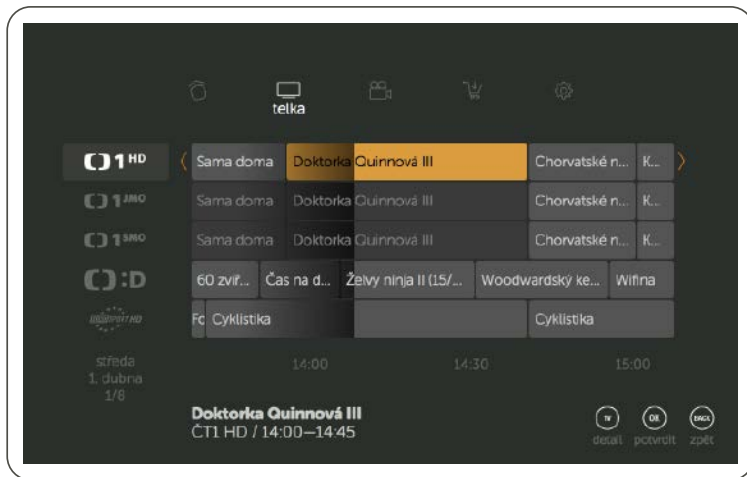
telka

1 HD
1 JMO
1 SMO
:D
sport HD

Sama doma | Doktorka Quinnová III | Chorvatské n... | K...
Sama doma | Doktorka Quinnová III | Chorvatské n... | K...
Sama doma | Doktorka Quinnová III | Chorvatské n... | K...
60 zvíř... | Čas na d... | Želvy ninja II (15/... | Woodwardský ke... | Wifina
Fo | Cyklistika | Cyklistika

středa
1. dubna
1/6

14:00 14:30 15:00

Doktorka Quinnová III
ČT1 HD / 14:00—14:45

TV detail
OK potvrdit
BACK zpět